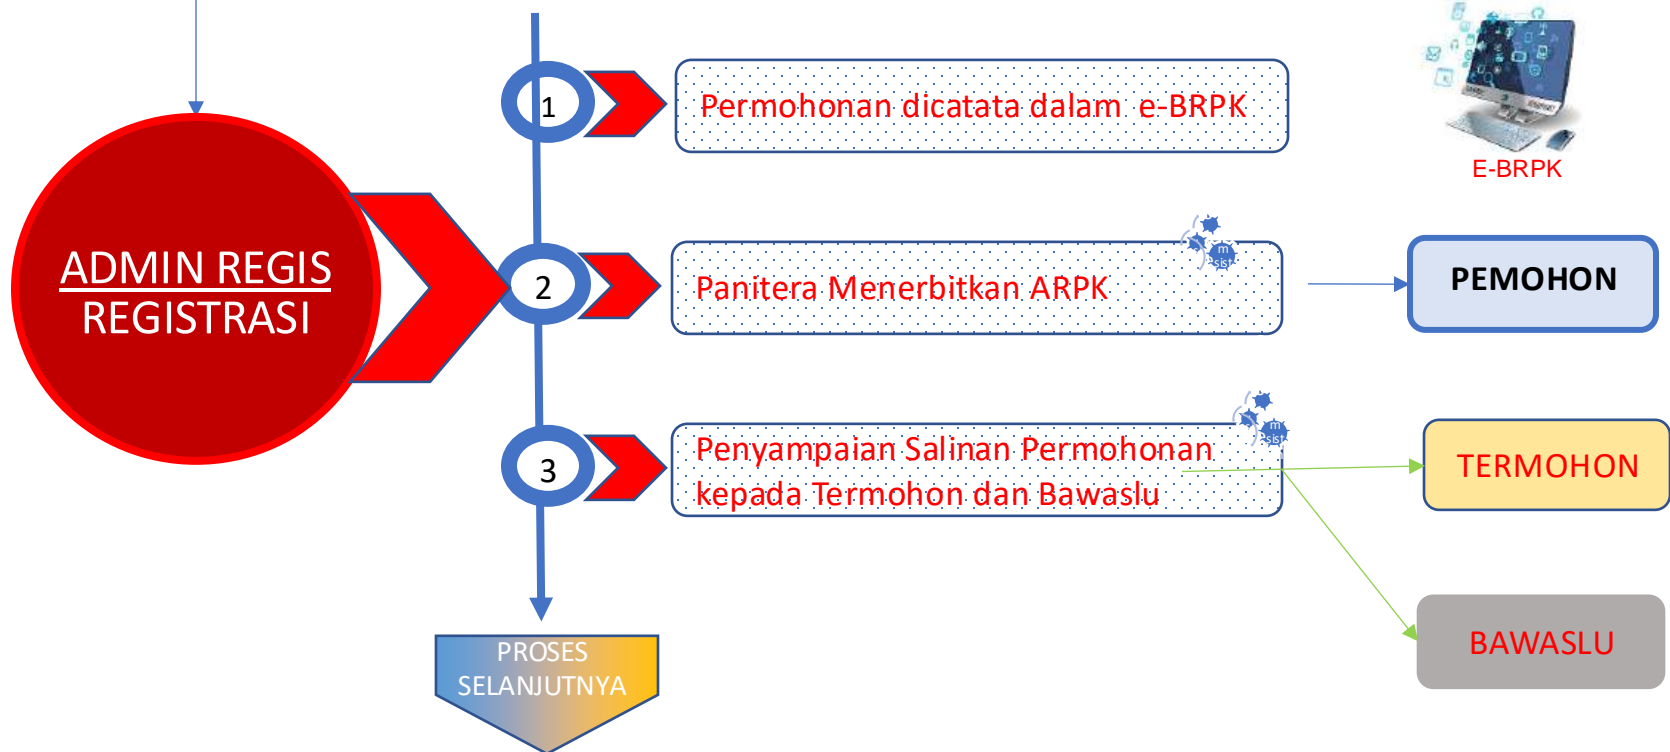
ADMIN REGIS
REGISTRASI

1
Permohonan dicatata dalam e-BRPK

E-BRPK

2
Panitera Menerbitkan ARPK

PEMOHON

3
Penyampaian Salinan Permohonan kepada Termohon dan Bawaslu

TERMOHON

BAWASLU

PROSES SELANJUTNYA